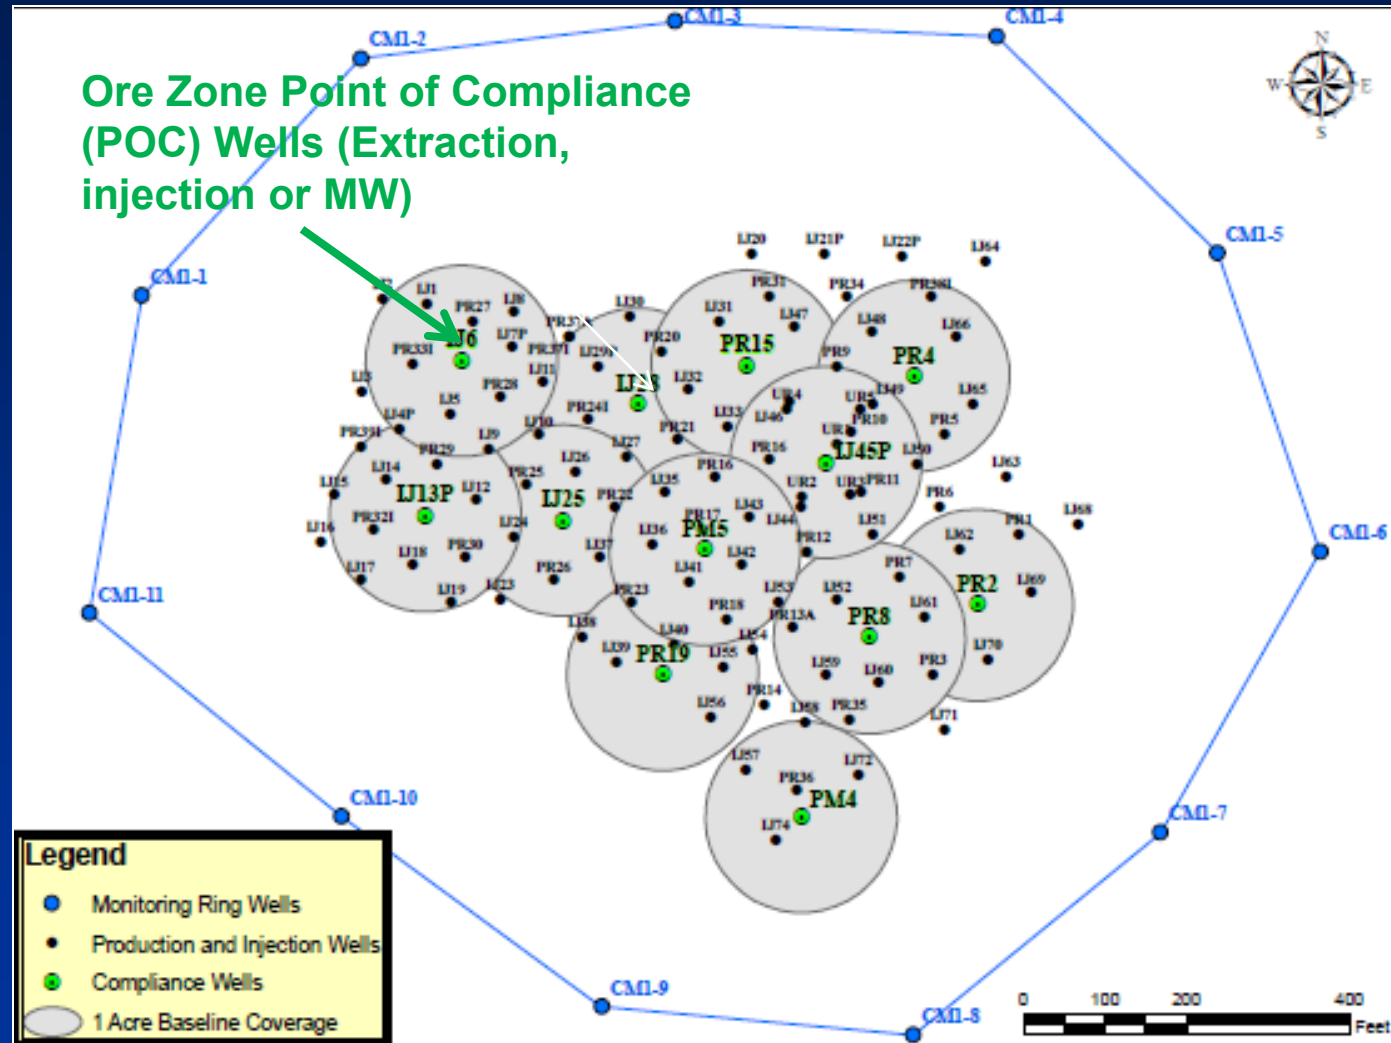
Ore Zone Point of Compliance (POC) Wells (Extraction, injection or MW)

CM1-1
CM1-2
CM1-3
CM1-4
CM1-5
CM1-6
CM1-7
CM1-8
CM1-9
CM1-10
CM1-11

N
W
E
S

IJ6
IJ23
PR15
PR4
IJ45P
IJ13P
IJ25
PM5
PR2
PR8
PR19
PM4

IJ20 IJ21P IJ22P IJ64
PR31 PR34 PR38I
IJ1 PR27 IJ8 PR37 IJ30 IJ31 IJ47 IJ48 IJ66
PR33I IJ7P PR37I IJ29 PR20 PR9
IJ3 IJ11 PR28 IJ32 UR4 UR IJ49 IJ65
IJ5 PR24I IJ33 IJ46 PR10 PR5
IJ4P IJ10 PR21 UR PR16 IJ50
PR39I IJ9 IJ27 IJ26 PR29
IJ14 PR25 IJ35 PR16 UR2 UR3 PR11 IJ63
IJ15 IJ12 PR22 PR6 IJ68
PR32I IJ24 PR17 IJ43 IJ44 IJ51 PR1
IJ16 PR30 IJ36 IJ37 PR12 IJ62
IJ18 IJ42 PR7
IJ17 PR26 IJ41
IJ19 IJ23 PR23 IJ53 IJ52 IJ69
IJ38 PR18 PR13A IJ61
IJ40 IJ54
IJ39 IJ55 IJ70
IJ59 IJ60 PR3
PR14
IJ56 IJ58 PR35 IJ71
IJ57 IJ72
PR36
IJ74

Legend
Monitoring Ring Wells
Production and Injection Wells
Compliance Wells
1 Acre Baseline Coverage

0 100 200 400
Feet